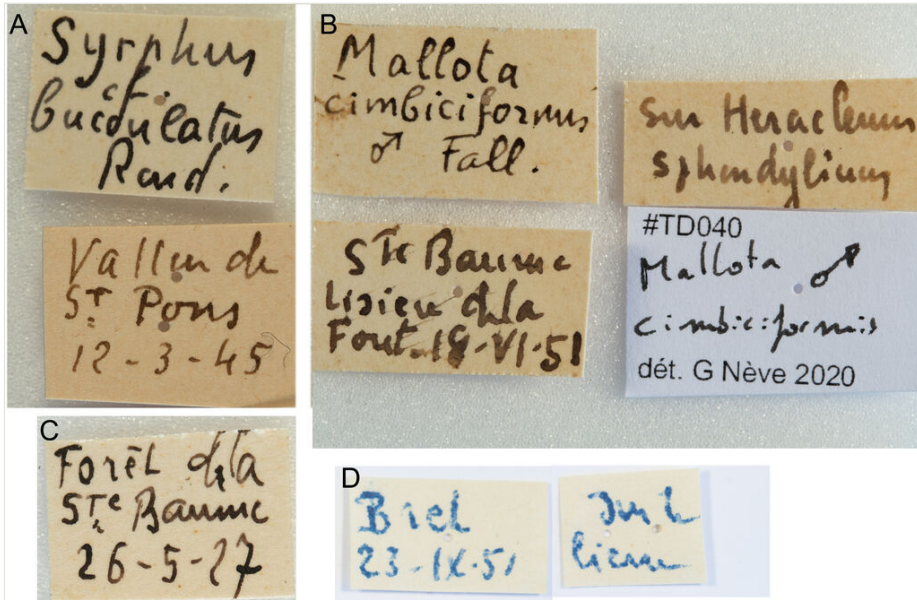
A

Syrphus cf. bucculatus Rond.

Vallon de St Pons 12-3-45

B

Mallota cimbiciformis ♂ Fall.

sur Heracleum sphondylium

Ste Baume lisière de la Forêt 18-VI-51

#TD040
Mallota ♂ cimbiciformis
dét. G Nève 2020

C

Forêt de la Ste Baume 26-5-27

D

Biel 23-IX-51

Jul. liceau